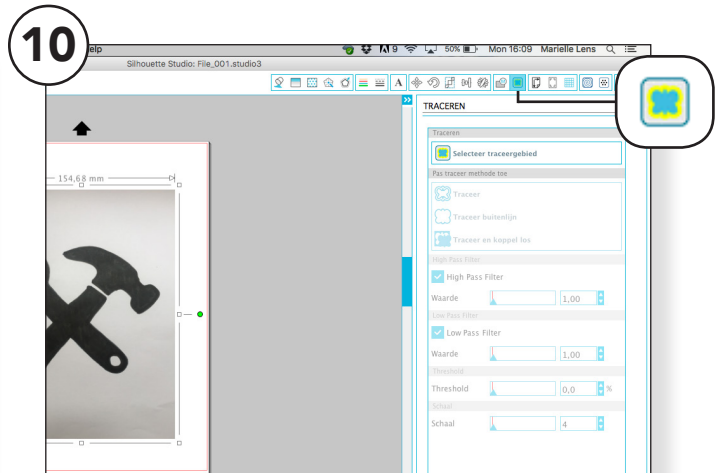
10

elp

Silhouette Studio: File_001.studio3

9 50% Mon 16:09 Marielle Lens

154,68 mm

TRACEREN

Traceren

Selecteer traceergebied

Pas tracer methode toe

Traceer

Traceer buitenlijn

Traceer en koppel los

High Pass Filter

High Pass Filter

Waarde 1,00

Low Pass Filter

Low Pass Filter

Waarde 1,00

Threshold

Threshold 0,0 %

Schaal

Schaal 4